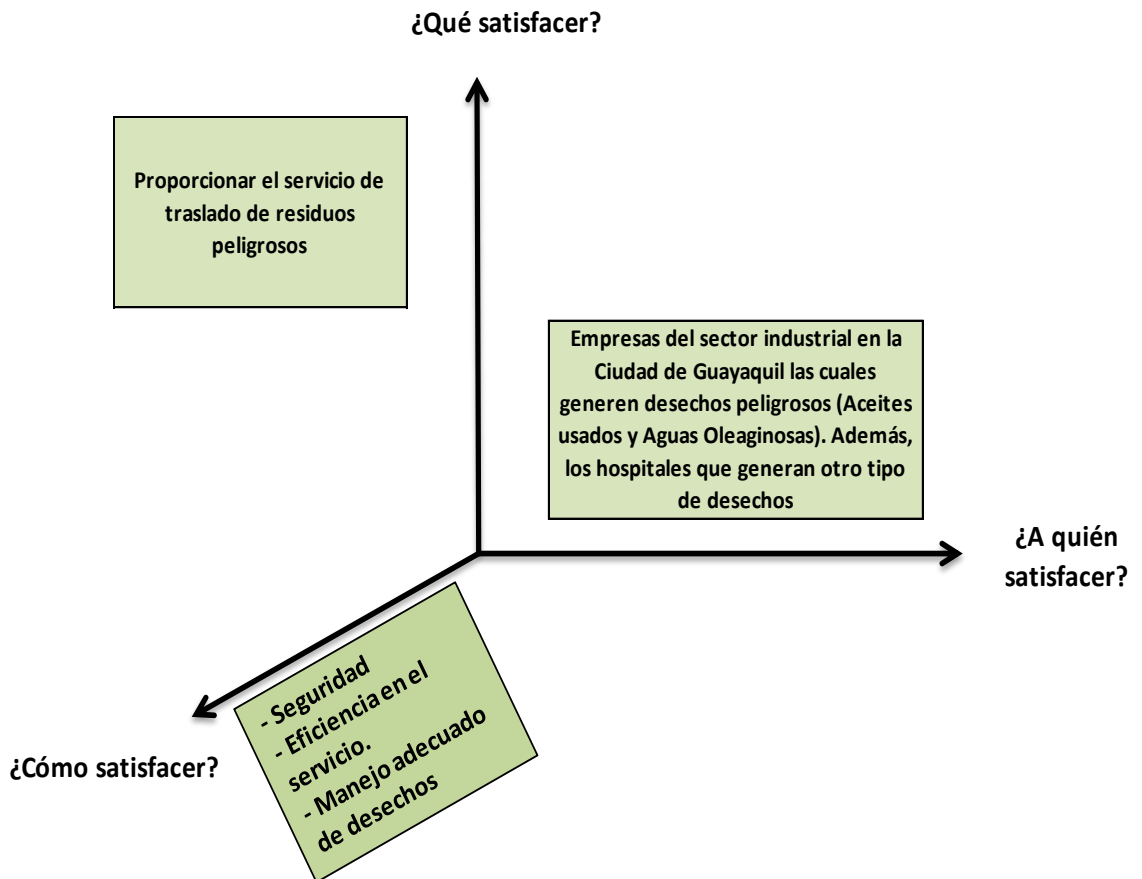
¿Qué satisfacer?

Proporcionar el servicio de traslado de residuos peligrosos

Empresas del sector industrial en la Ciudad de Guayaquil las cuales generen desechos peligrosos (Aceites usados y Aguas Oleaginosas). Además, los hospitales que generan otro tipo de desechos

¿A quién satisfacer?

- Seguridad
- Eficiencia en el servicio.
- Manejo adecuado de desechos

¿Cómo satisfacer?